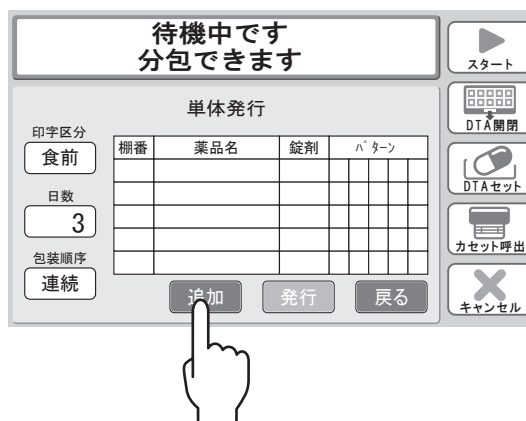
待機中です
分包できます

スタート

DTA開閉

DTAセット

カセット呼出

キャンセル

単体発行

印字区分
食前

日数
3

包装順序
連続

| 棚番 | 薬品名 | 錠剤 | ﾊﾟﾀｰﾝ |
|---|---|---|---|
| | | | |
| | | | |
| | | | |
| | | | |
| | | | |

追加 発行 戻る